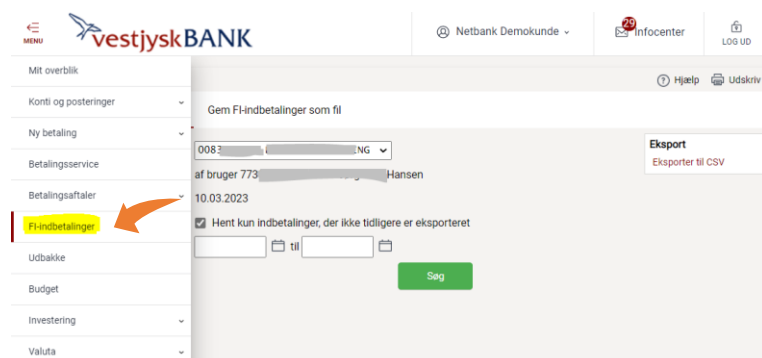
MENU

vestjyskBANK

Netbank Demokunde

29 Infocenter

LOG UD

Mit overblik

Konti og posteringer

Ny betaling

Betalingsservice

Betalingsaftaler

FI-indbetalinger

Udbakke

Budget

Investering

Valuta

Hjælp Udskriv

Gem FI-indbetalinger som fil

008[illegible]NG

af bruger 773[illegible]Hansen

10.03.2023

Hent kun indbetalinger, der ikke tidligere er eksporteret

til

Søg

Eksport

Eksporter til CSV